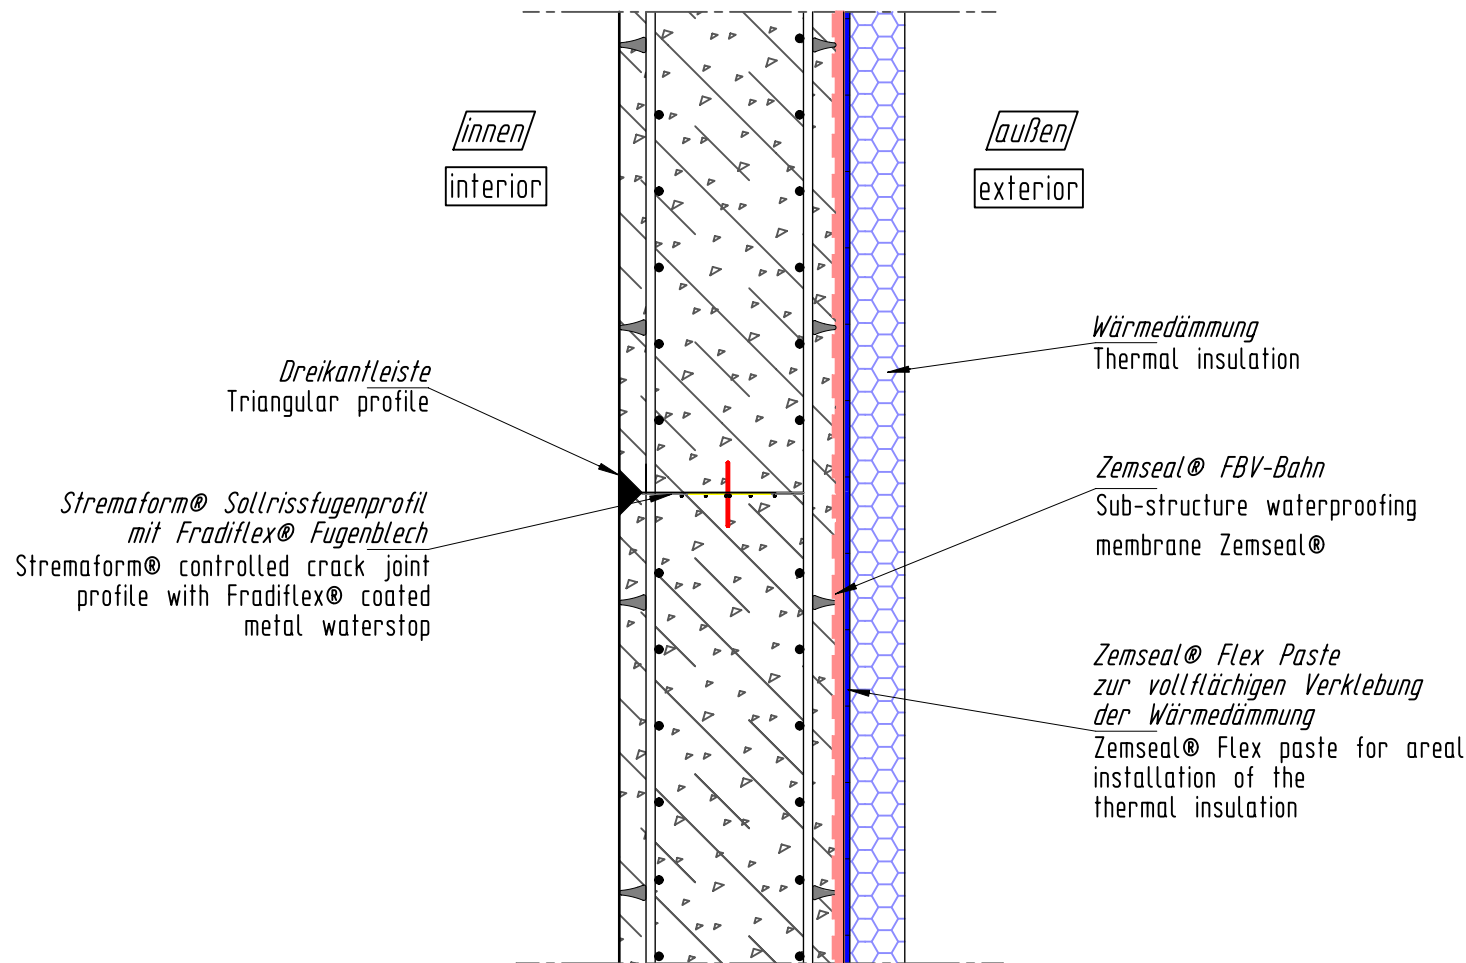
innen
interior

außen
exterior

Wärmedämmung
Thermal insulation

Dreikantleiste
Triangular profile

Zemseal® FBV-Bahn
Sub-structure waterproofing membrane Zemseal®

Stremaform® Sollrissfugenprofil mit Fradiflex® Fugenblech
Stremaform® controlled crack joint profile with Fradiflex® coated metal waterstop

Zemseal® Flex Paste zur vollflächigen Verklebung der Wärmedämmung
Zemseal® Flex paste for areal installation of the thermal insulation